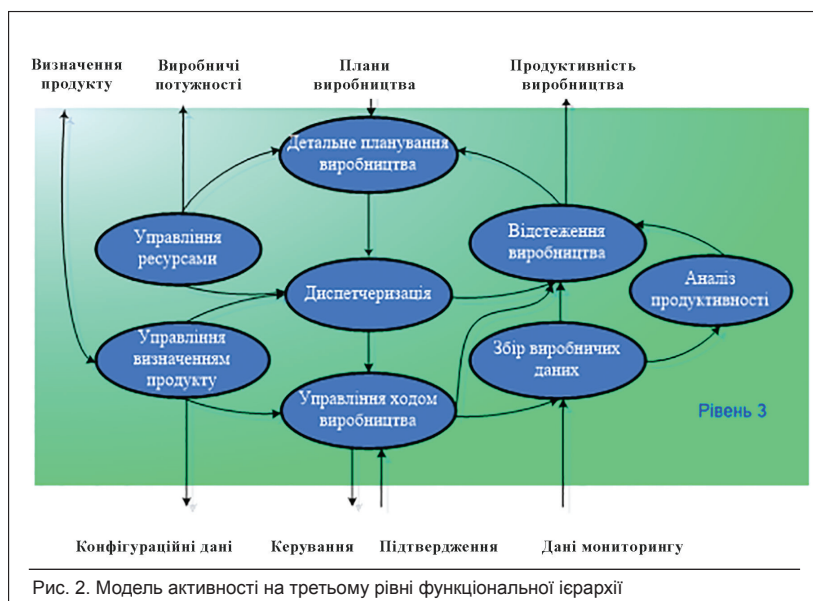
Визначення продукту

Виробничі потужності

Плани виробництва

Продуктивність виробництва

Детальне планування виробництва

Управління ресурсами

Відстеження виробництва

Аналіз продуктивності

Диспетчеризація

Управління визначенням продукту

Збір виробничих даних

Управління ходом виробництва

Рівень 3

Конфігураційні дані

Керування

Підтвердження

Дані моніторингу

Рис. 2. Модель активності на третьому рівні функціональної ієрархії